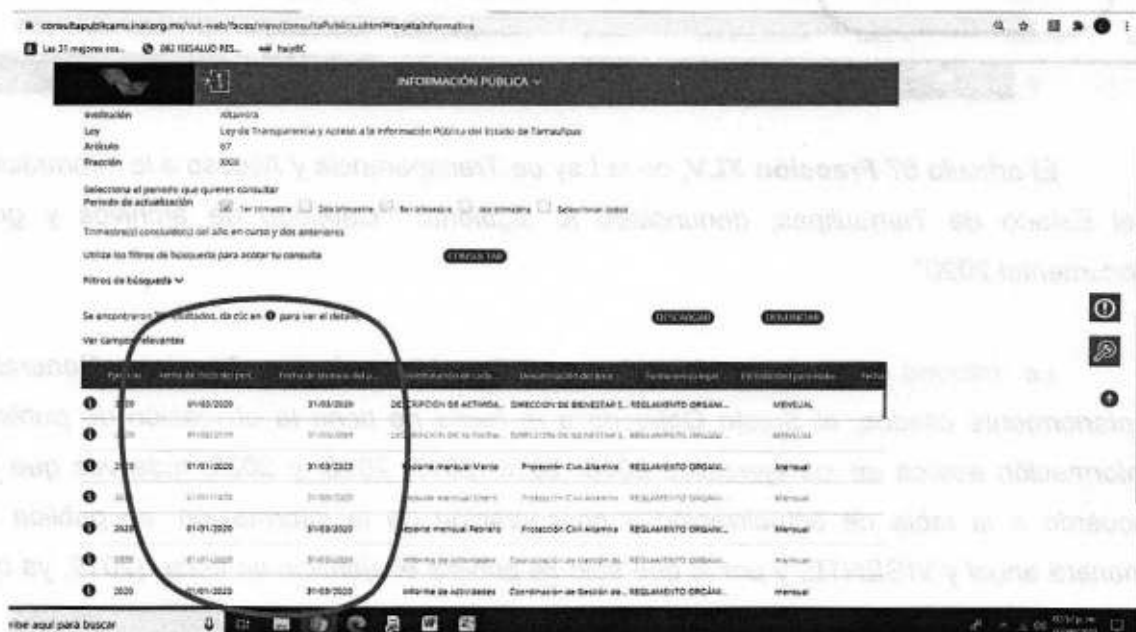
consultapublicamx.inai.org.mx/vut-web/faces/view/consultaPublica.xhtml#tarjetaInformativa

Las 21 mejores esc... 082 ISSALUD RES... haijEC

INFORMACIÓN PÚBLICA

Institución Altamira
Ley Ley de Transparencia y Acceso a la Información Pública del Estado de Tamaulipas
Artículo 67
Fracción XXIX

Selecciona el periodo que quieres consultar
Periodo de actualización 1er trimestre 2do trimestre 3er trimestre 4to trimestre Seleccionar todos
Trimestre(s) concluido(s) del año en curso y dos anteriores

Utiliza los filtros de búsqueda para acotar tu consulta CONSULTAR

Filtros de búsqueda

Se encontraron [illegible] resultados, da clic en para ver el detalle DESCARGAR DENUNCIAR

Ver campos relevantes

El artículo 67 Fracción XLV, de la Ley de Transparencia y Acceso a la Información
del Estado de Tamaulipas, denominada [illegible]
documental 2020"

| Ejercicio | Fecha de inicio del peri... | Fecha de término del p... | Denominación de cada... | Denominación del área | Fundamento legal | Periodicidad para elab... | Fecha |
|---|---|---|---|---|---|---|---|
| 2020 | 01/03/2020 | 31/03/2020 | DESCRIPCION DE ACTIVIDA... | DIRECCION DE BIENESTAR S... | REGLAMENTO ORGANI... | MENSUAL | |
| 2020 | 01/02/2020 | 31/03/2020 | DESCRIPCION DE ACTIVIDA... | DIRECCION DE BIENESTAR S... | REGLAMENTO ORGANI... | MENSUAL | |
| 2020 | 01/01/2020 | 31/03/2020 | Informe mensual Marzo | Protección Civil Altamira | REGLAMENTO ORGANI... | Mensual | |
| 2020 | 01/01/2020 | 31/03/2020 | Informe mensual Enero | Protección Civil Altamira | REGLAMENTO ORGANI... | Mensual | |
| 2020 | 01/01/2020 | 31/03/2020 | Informe mensual Febrero | Protección Civil Altamira | REGLAMENTO ORGANI... | Mensual | |
| 2020 | 01/01/2020 | 31/03/2020 | Informe de actividades | Coordinación de Gestión de... | REGLAMENTO ORGANI... | Mensual | |
| 2020 | 01/01/2020 | 31/03/2020 | Informe de actividades | Coordinación de Gestión de... | REGLAMENTO ORGANI... | Mensual | |

ribe aquí para buscar